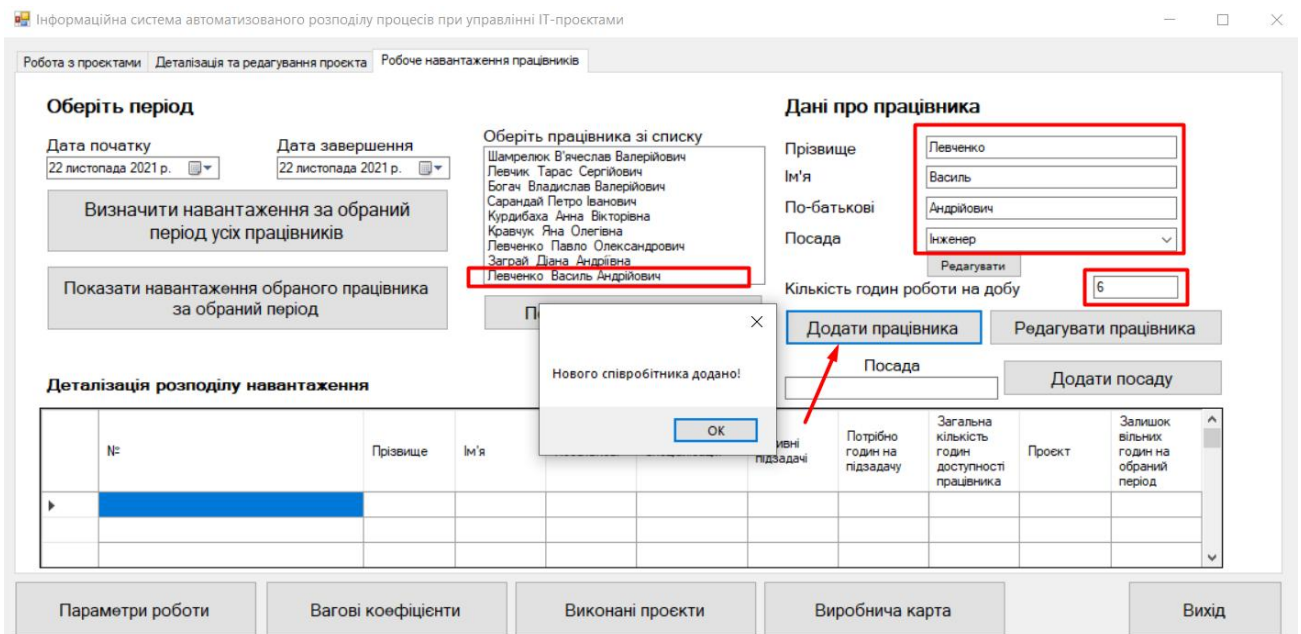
Інформаційна система автоматизованого розподілу процесів при управлінні IT-проєктами

Робота з проєктами | Деталізація та редагування проєкта | Робоче навантаження працівників

Оберіть період

Дата початку
22 листопада 2021 р.

Дата завершення
22 листопада 2021 р.

Визначити навантаження за обраний період усіх працівників

Показати навантаження обраного працівника за обраний період

Оберіть працівника зі списку
Шамрелюк В'ячеслав Валерійович
Левчик Тарас Сергійович
Богач Владислав Валерійович
Сарандай Петро Іванович
Курдибаха Анна Вікторівна
Кравчук Яна Олегівна
Левченко Павло Олександрович
Заграй Діана Андріївна
Левченко Василь Андрійович

П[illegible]

Дані про працівника

Прізвище Левченко
Ім'я Василь
По-батькові Андрійович
Посада Інженер

Редагувати

Кількість годин роботи на добу 6

Додати працівника

Редагувати працівника

Посада

Додати посаду

Нового співробітника додано!

OK

Деталізація розподілу навантаження

| | № | Прізвище | Ім'я | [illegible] | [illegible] | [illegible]івні підзадачі | Потрібно годин на підзадачу | Загальна кількість годин доступності працівника | Проєкт | Залишок вільних годин на обраний період |
|---|---|---|---|---|---|---|---|---|---|---|
| | | | | | | | | | | |
| | | | | | | | | | | |

Параметри роботи | Вагові коефіцієнти | Виконані проєкти | Виробнича карта | Вихід